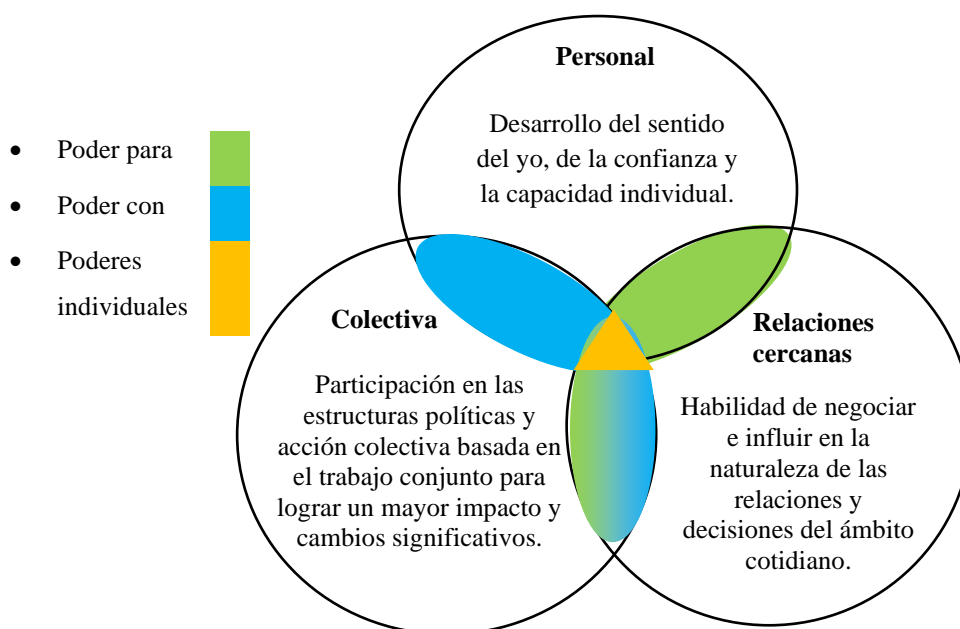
- Poder para
- Poder con
- Poderes individuales

Personal

Desarrollo del sentido del yo, de la confianza y la capacidad individual.

Colectiva

Participación en las estructuras políticas y acción colectiva basada en el trabajo conjunto para lograr un mayor impacto y cambios significativos.

Relaciones cercanas

Habilidad de negociar e influir en la naturaleza de las relaciones y decisiones del ámbito cotidiano.